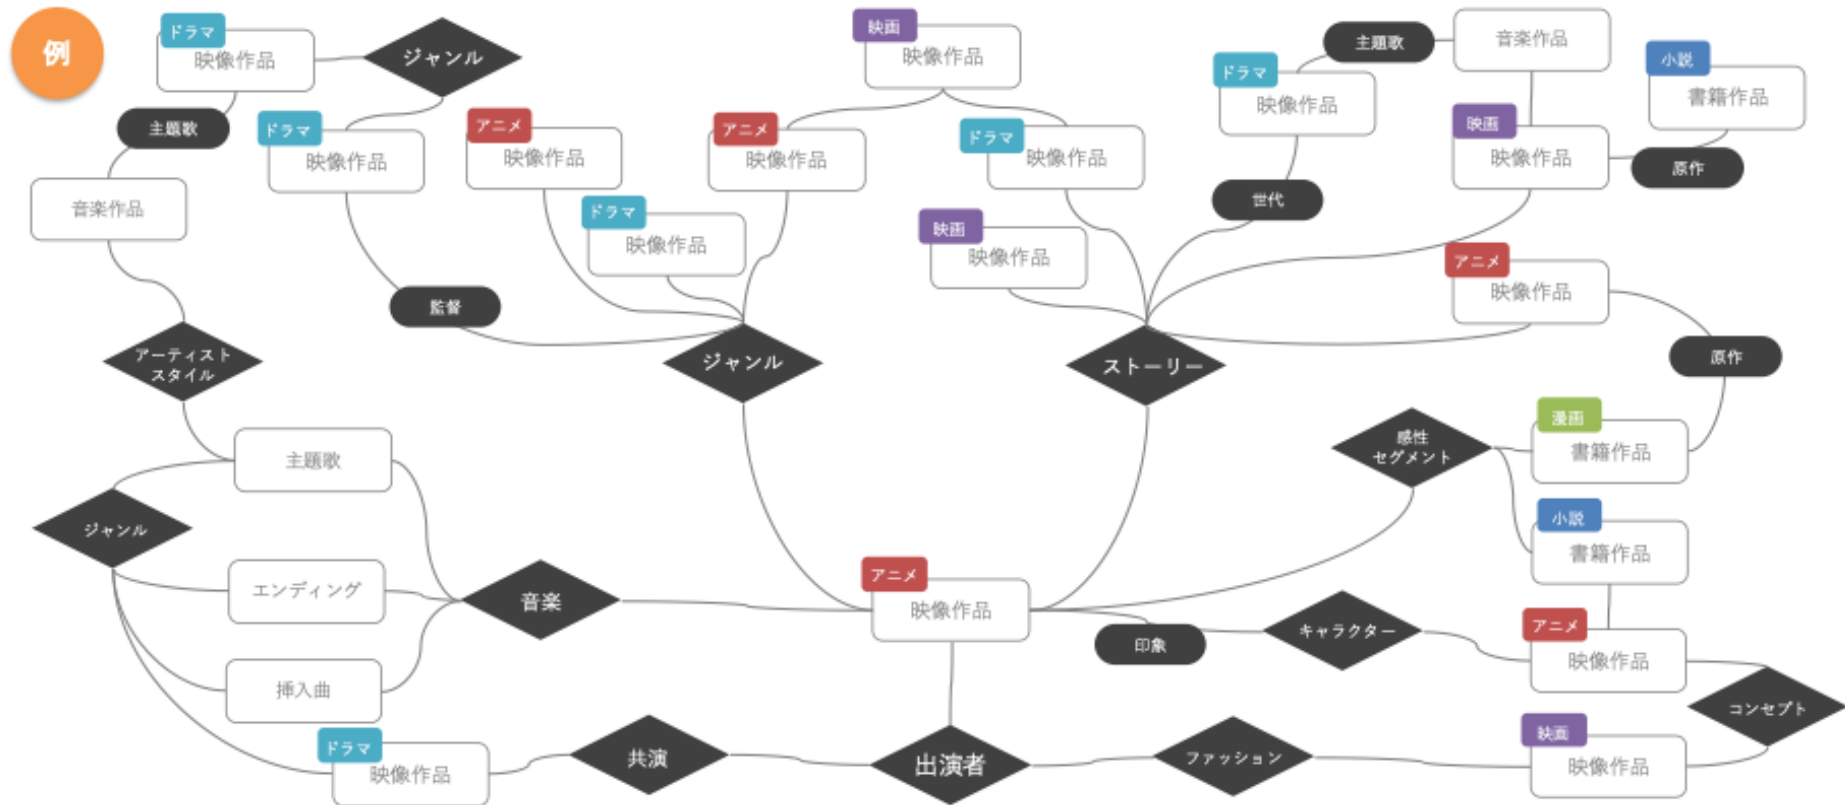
例

ドラマ
映像作品

ジャンル

主題歌

ドラマ
映像作品

音楽作品

アニメ
映像作品

映画
映像作品

アニメ
映像作品

ドラマ
映像作品

ドラマ
映像作品

主題歌

音楽作品

ドラマ
映像作品

小説
書籍作品

映画
映像作品

原作

世代

映画
映像作品

監督

アーティスト
スタイル

ジャンル

ストーリー

アニメ
映像作品

原作

漫画
書籍作品

主題歌

感性
セグメント

ジャンル

小説
書籍作品

エンディング

音楽

アニメ
映像作品

印象

キャラクター

アニメ
映像作品

挿入曲

コンセプト

ドラマ
映像作品

共演

出演者

ファッション

映画
映像作品